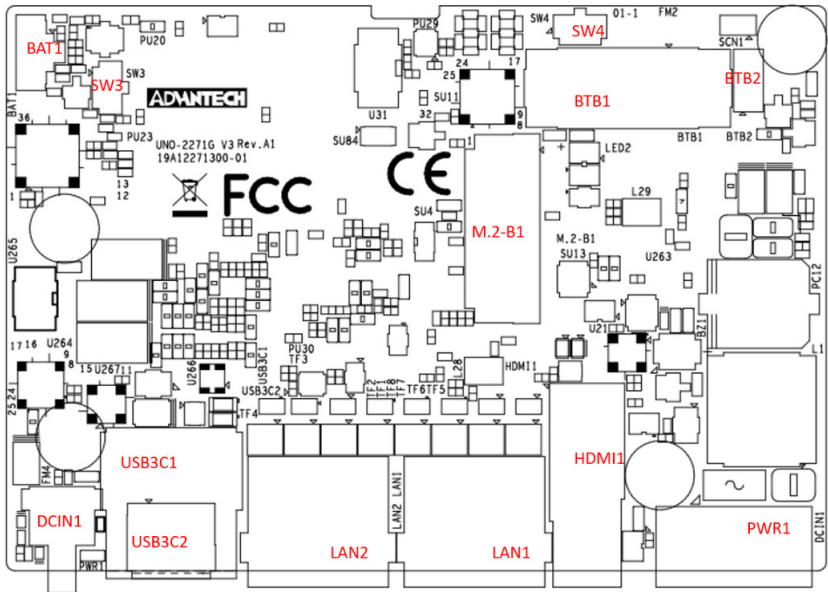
BAT1
PU20
SW3
SW3
PU29
SW4
SW4
01-1
FM2
SCN1
BTB2
ADVANTECH
25
24
17
SU11
BTB1
U31
32
9
8
1
BTB1
BTB2
BAT1
36
PU23
UNO-2271G V3 Rev.A1
19A12271300-01
SU84
LED2
13
12
1
FCC
CE
L29
SU4
M.2-B1
M.2-B1
SU13
U263
U265
PCI2
U264
17
16
9
PU30
TF3
USB3C1
U21
BZ1
L1
15
U267
11
U266
USB3C2
L28
HDMI1
TF2
TF1
TF7
TF8
TF6
TF5
25
24
1
TF4
FM4
USB3C1
HDMI1
LAN1
LAN2
DCIN1
USB3C2
LAN2
LAN1
PWR1
PWR1
DCIN1